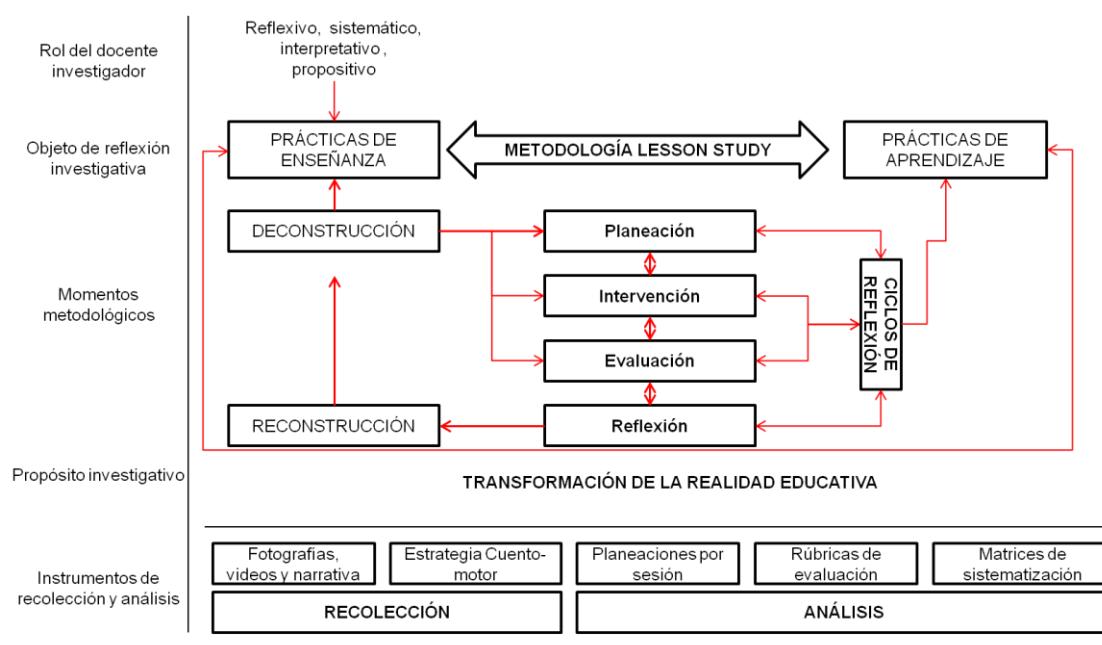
Rol del docente investigador

Reflexivo, sistemático, interpretativo , propositivo

Objeto de reflexión investigativa

PRÁCTICAS DE ENSEÑANZA

METODOLOGÍA LESSON STUDY

PRÁCTICAS DE APRENDIZAJE

Momentos metodológicos

DECONSTRUCCIÓN

Planeación

Intervención

Evaluación

Reflexión

CICLOS DE REFLEXIÓN

RECONSTRUCCIÓN

Propósito investigativo

TRANSFORMACIÓN DE LA REALIDAD EDUCATIVA

Instrumentos de recolección y análisis

Fotografias, videos y narrativa

Estrategia Cuento-motor

Planeaciones por sesión

Rúbricas de evaluación

Matrices de sistematización

RECOLECCIÓN

ANÁLISIS